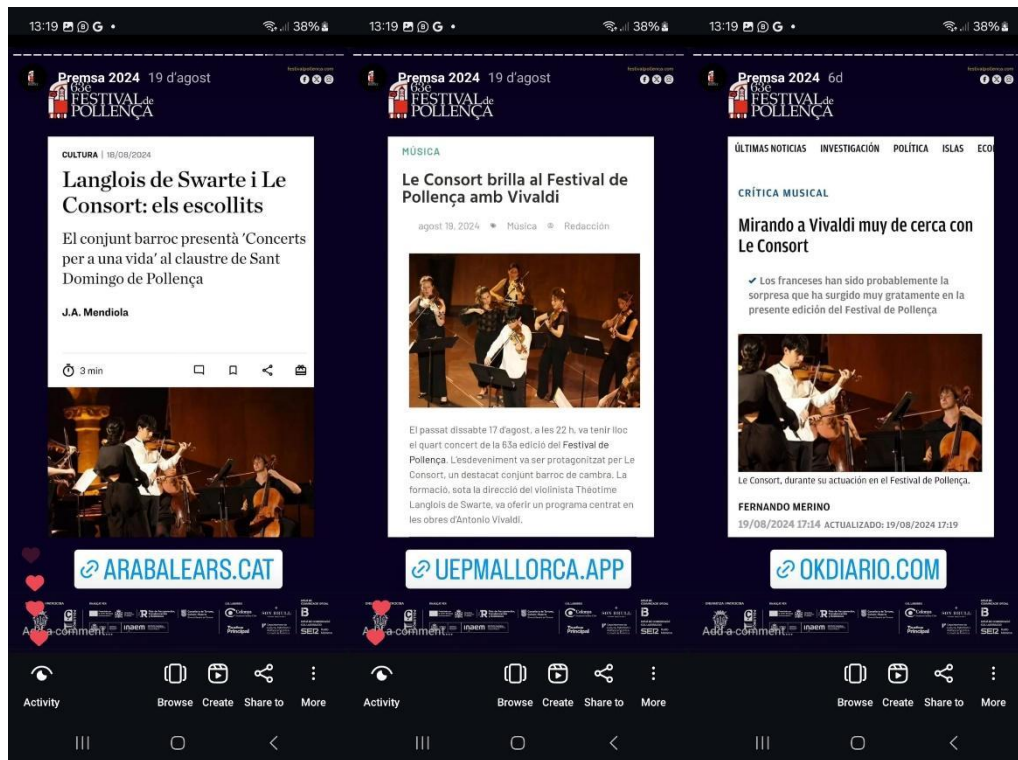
13:19 38%

Premsa 2024 19 d'agost

festivalpollença.com

63e FESTIVAL de POLLENÇA

CULTURA | 18/08/2024

Langlois de Swarte i Le Consort: els escollits

El conjunt barroc presentà 'Concerts per a una vida' al claustre de Sant Domingo de Pollença

J.A. Mendiola

3 min

ARABALEARS.CAT

Add a comment...

Activity Browse Create Share to More

13:19 38%

Premsa 2024 19 d'agost

63e FESTIVAL de POLLENÇA

MÚSICA

Le Consort brilla al Festival de Pollença amb Vivaldi

agost 19, 2024 • Música • Redacción

El passat dissabte 17 d'agost, a les 22 h, va tenir lloc el quart concert de la 63a edició del Festival de Pollença. L'esdeveniment va ser protagonitzat per Le Consort, un destacat conjunt barroc de cambra. La formació, sota la direcció del violinista Théotime Langlois de Swarte, va oferir un programa centrat en les obres d'Antonio Vivaldi.

UEPMALLORCA.APP

Add a comment...

Activity Browse Create Share to More

13:19 38%

Premsa 2024 6d

63e FESTIVAL de POLLENÇA

ÚLTIMAS NOTICIAS INVESTIGACIÓN POLÍTICA ISLAS ECO

CRÍTICA MUSICAL

Mirando a Vivaldi muy de cerca con Le Consort

✔ Los franceses han sido probablemente la sorpresa que ha surgido muy gratamente en la presente edición del Festival de Pollença

Le Consort, durante su actuación en el Festival de Pollença.

FERNANDO MERINO

19/08/2024 17:14 ACTUALIZADO: 19/08/2024 17:19

OKDIARIO.COM

Add a comment...

Browse Create Share to More